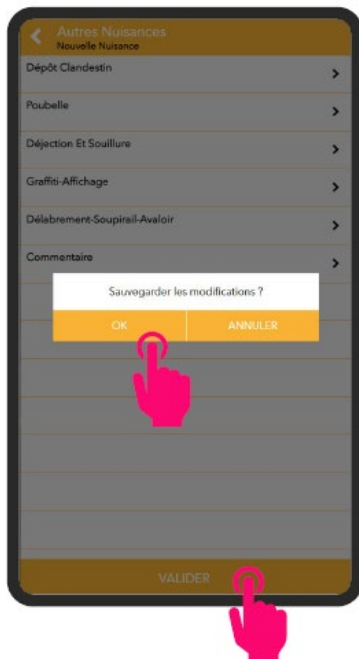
Autres Nuisances
Nouvelle Nuisance

Dépôt Clandestin

Poubelle

Déjection Et Souillure

Graffiti-Affichage

Délabrement-Soupirail-Avaloir

Commentaire

Sauvegarder les modifications ?

OK

ANNULER

VALIDER